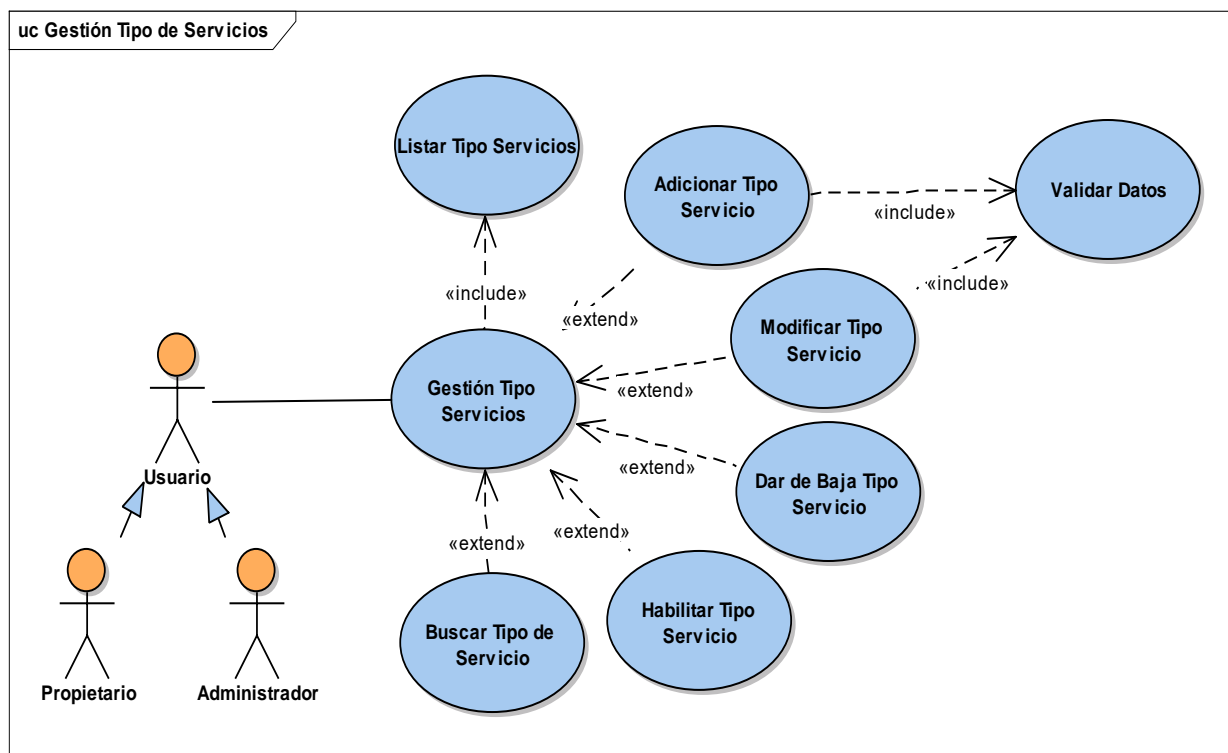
uc Gestión Tipo de Servicios

Listar Tipo Servicios

Adicionar Tipo Servicio

«include»

Validar Datos

«include»

«include»

«extend»

Modificar Tipo Servicio

Gestión Tipo Servicios

«extend»

«extend»

Dar de Baja Tipo Servicio

Usuario

«extend»

«extend»

Habilitar Tipo Servicio

Buscar Tipo de Servicio

Propietario

Administrador